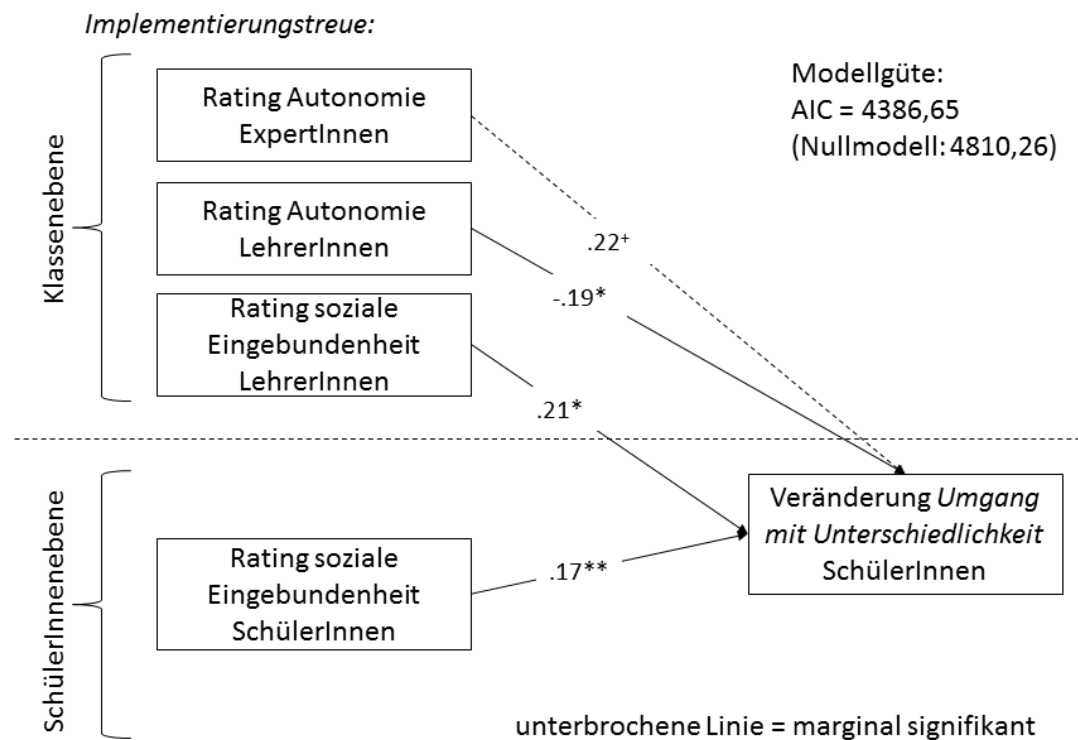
*Implementierungstreue:*

Klassenebene

Rating Autonomie ExpertInnen

Rating Autonomie LehrerInnen

Rating soziale Eingebundenheit LehrerInnen

Modellgüte:
AIC = 4386,65
(Nullmodell: 4810,26)

$.22^{+}$

-.19*

.21*

SchülerInnenebene

Rating soziale Eingebundenheit SchülerInnen

.17**

Veränderung *Umgang mit Unterschiedlichkeit* SchülerInnen

unterbrochene Linie = marginal signifikant